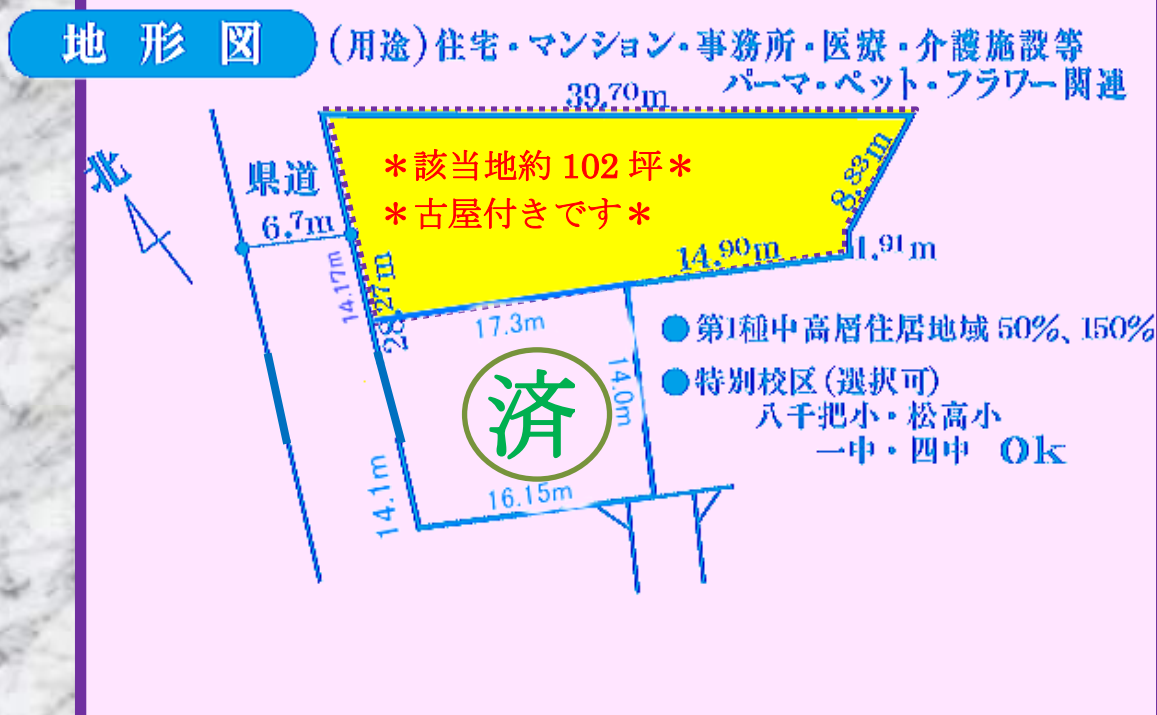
地形図

(用途)住宅・マンション・事務所・医療・介護施設等
パーマ・ペット・フラワー関連

39.70m

北

県道

6.7m

＊該当地約 102 坪＊
＊古屋付きです＊

8.83m

14.90m

1.91m

14.17m

28.27m

17.3m

14.0m

済

16.15m

14.1m

● 第1種中高層住居地域 50%、150%

● 特別校区(選択可)
八千把小・松高小
一中・四中 Ok